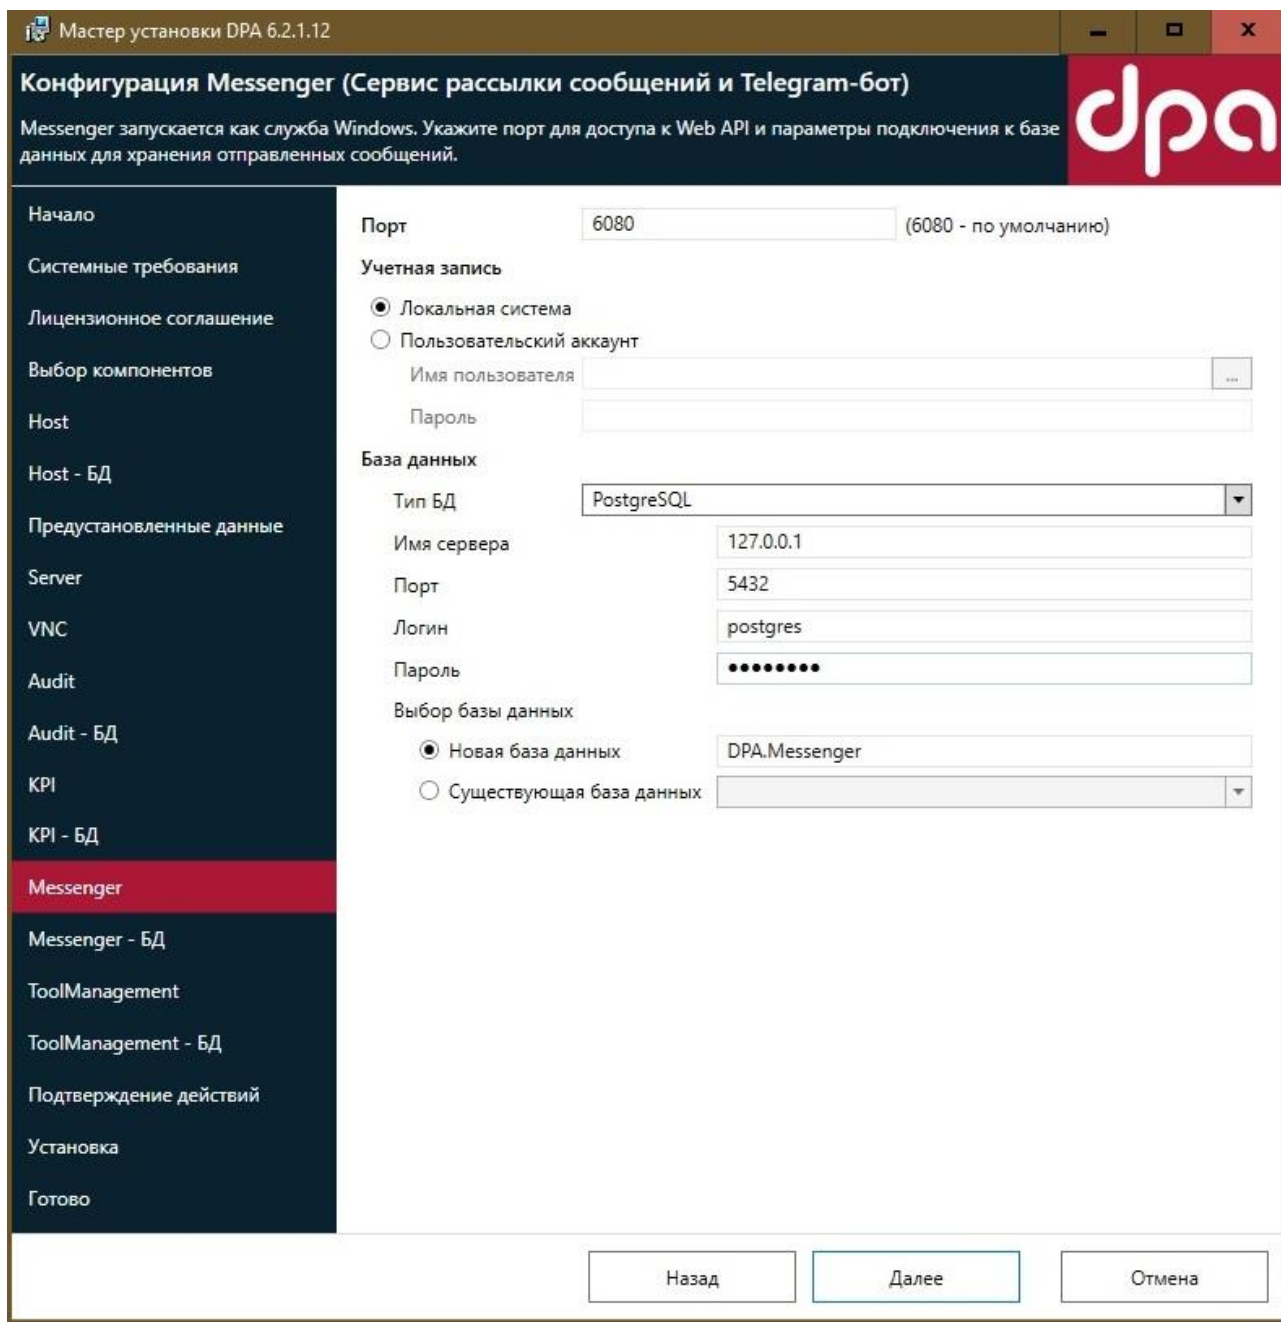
Мастер установки DPA 6.2.1.12

Конфигурация Messenger (Сервис рассылки сообщений и Telegram-бот)

Messenger запускается как служба Windows. Укажите порт для доступа к Web API и параметры подключения к базе данных для хранения отправленных сообщений.

dpa

Начало
Системные требования
Лицензионное соглашение
Выбор компонентов
Host
Host - БД
Предустановленные данные
Server
VNC
Audit
Audit - БД
KPI
KPI - БД
Messenger
Messenger - БД
ToolManagement
ToolManagement - БД
Подтверждение действий
Установка
Готово

Порт 6080 (6080 - по умолчанию)

Учетная запись

Локальная система
Пользовательский аккаунт
Имя пользователя ...
Пароль

База данных

Тип БД PostgreSQL
Имя сервера 127.0.0.1
Порт 5432
Логин postgres
Пароль ••••••••
Выбор базы данных
Новая база данных DPA.Messenger
Существующая база данных

Назад
Далее
Отмена